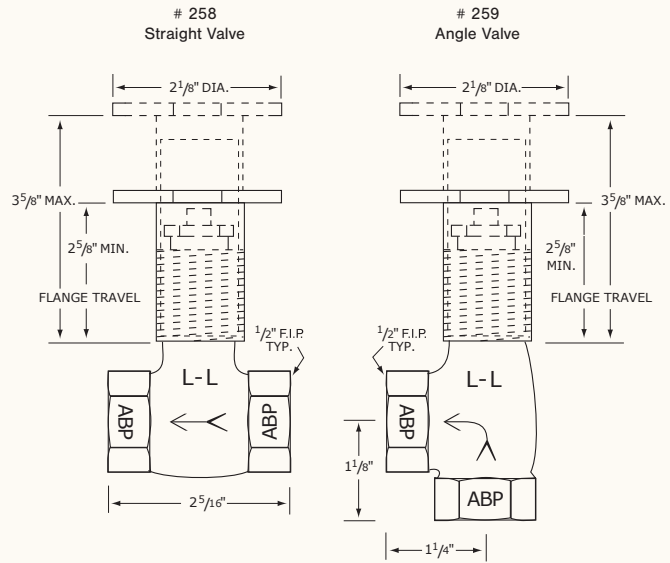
# 258
Straight Valve

$2\frac{1}{8}$" DIA.

$3\frac{5}{8}$" MAX.

$2\frac{5}{8}$" MIN.

FLANGE TRAVEL

$\frac{1}{2}$" F.I.P. TYP.

L-L

ABP

ABP

$2\frac{5}{16}$"

# 259
Angle Valve

$2\frac{1}{8}$" DIA.

$3\frac{5}{8}$" MAX.

$2\frac{5}{8}$" MIN.

FLANGE TRAVEL

$\frac{1}{2}$" F.I.P. TYP.

L-L

ABP

$1\frac{1}{8}$"

ABP

$1\frac{1}{4}$"